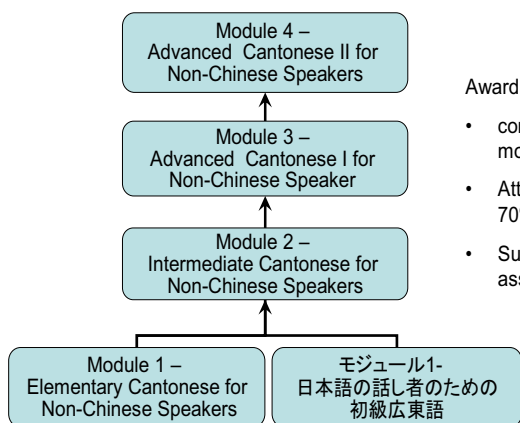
Module 4 – Advanced Cantonese II for Non-Chinese Speakers

Module 3 – Advanced Cantonese I for Non-Chinese Speaker

Module 2 – Intermediate Cantonese for Non-Chinese Speakers

Module 1 – Elementary Cantonese for Non-Chinese Speakers

モジュール1- 日本語の話し者のための 初級広東語

Award

• co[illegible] mo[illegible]

• Att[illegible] 70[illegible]

• Su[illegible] ass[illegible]